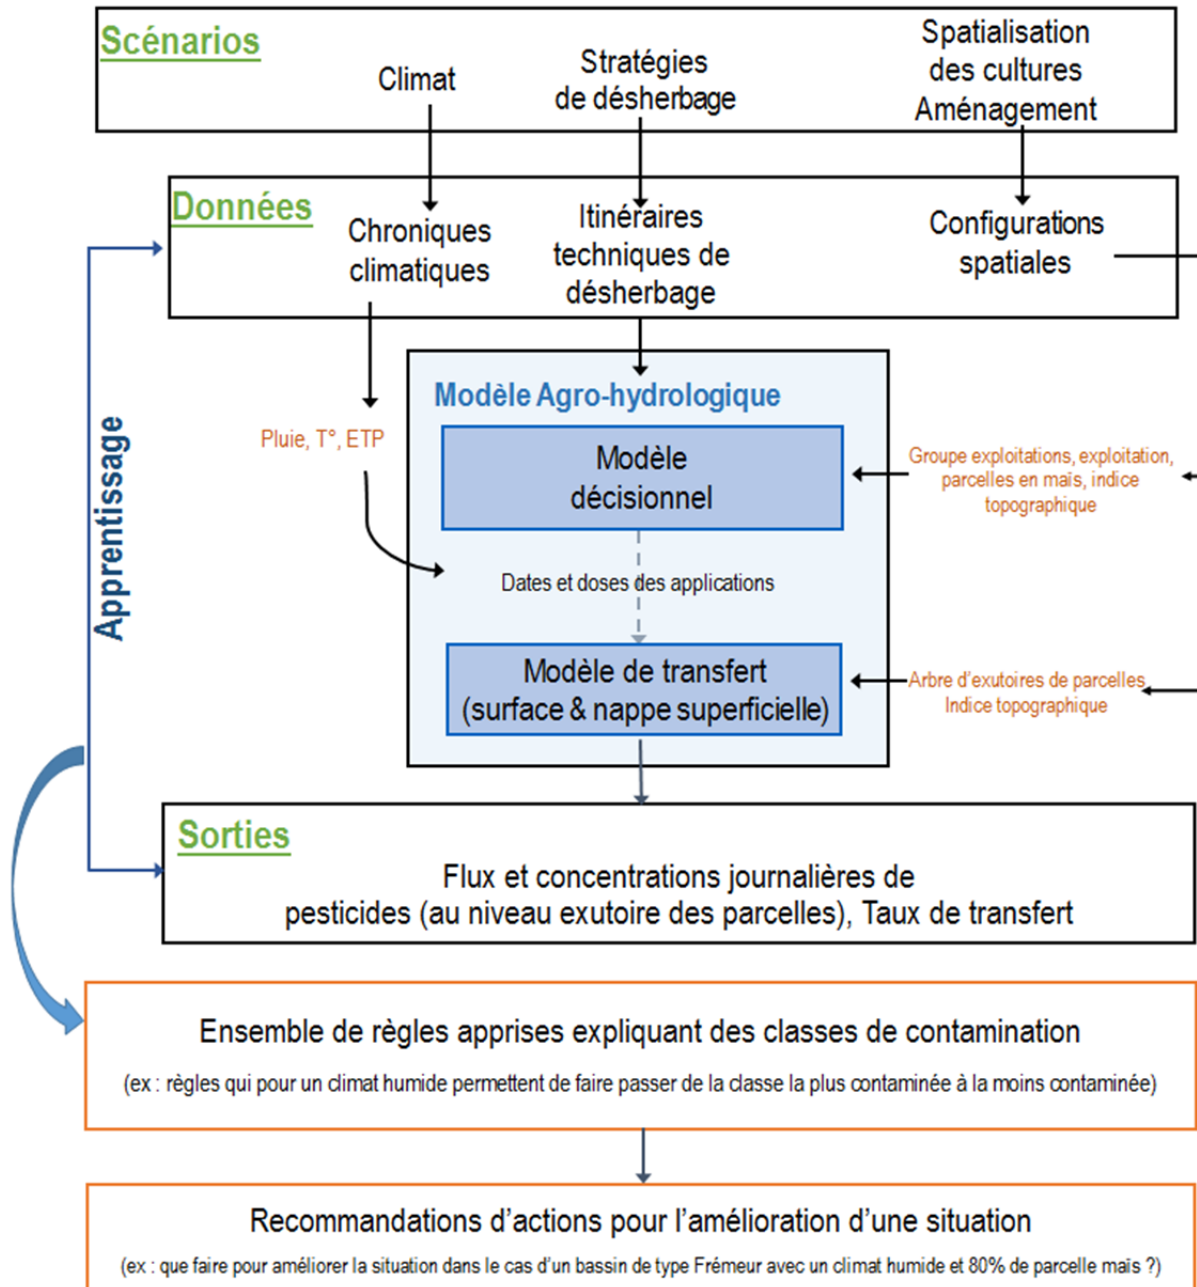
Scénarios
Climat
Stratégies de désherbage
Spatialisation des cultures Aménagement

Données
Chroniques climatiques
Itinéraires techniques de désherbage
Configurations spatiales

Apprentissage

Pluie, T°, ETP

Modèle Agro-hydrologique
Modèle décisionnel
Groupe exploitations, exploitation, parcelles en maïs, indice topographique
Dates et doses des applications
Modèle de transfert (surface & nappe superficielle)
Arbre d'exutoires de parcelles Indice topographique

Sorties
Flux et concentrations journalières de pesticides (au niveau exutoire des parcelles), Taux de transfert

Ensemble de règles apprises expliquant des classes de contamination
(ex : règles qui pour un climat humide permettent de faire passer de la classe la plus contaminée à la moins contaminée)

Recommandations d'actions pour l'amélioration d'une situation
(ex : que faire pour améliorer la situation dans le cas d'un bassin de type Frémeur avec un climat humide et 80% de parcelle maïs ?)